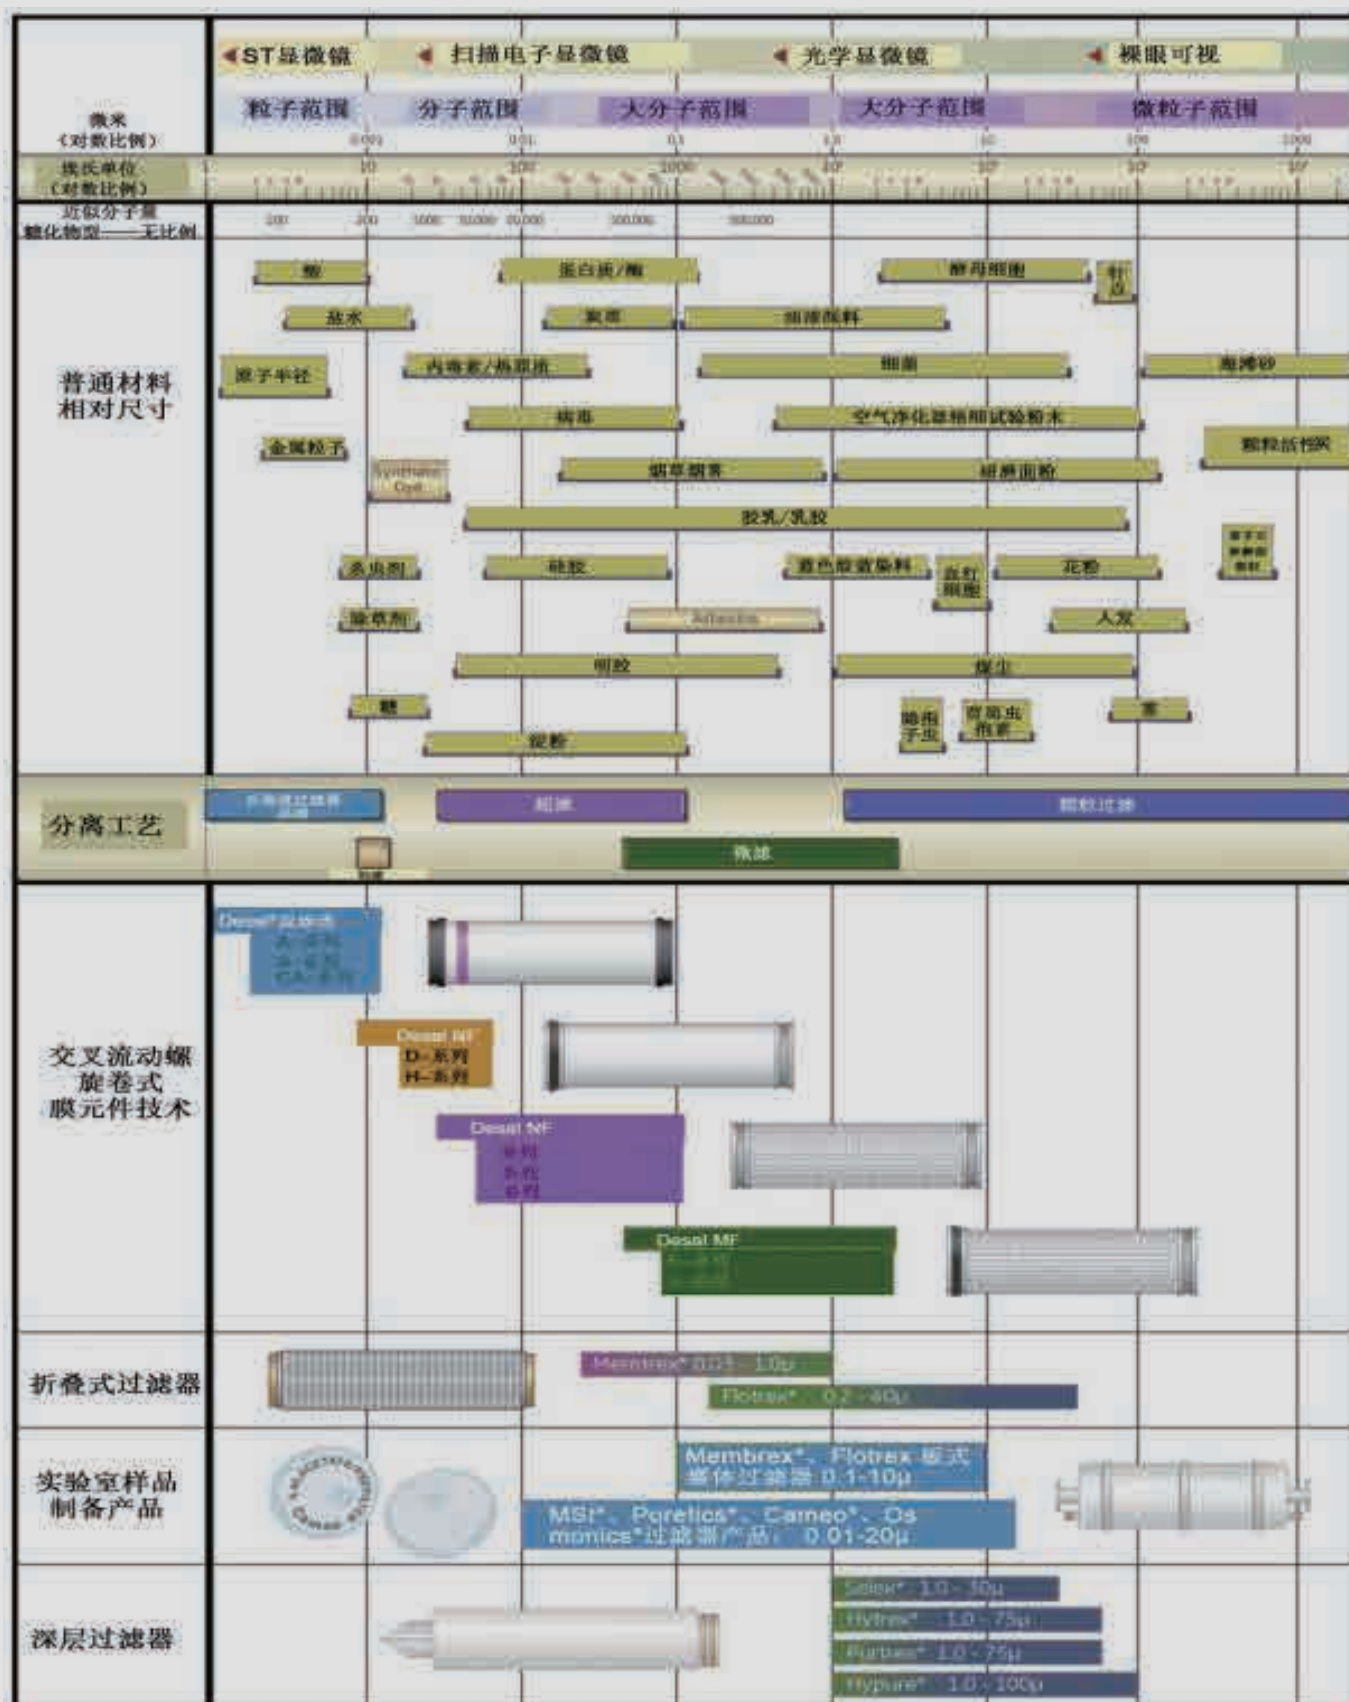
ST显微镜　扫描电子显微镜　光学显微镜　裸眼可视

微米（对数比例）
粒子范围　分子范围　大分子范围　大分子范围　微粒子范围
0.001　0.01　0.1　1.0　10　100　1000

埃氏单位（对数比例）
1　10　$10^2$　$10^3$　$10^4$　$10^5$　$10^6$　$10^7$

近似分子量
糖化物型——无比例
200　300　1000　10,000　20,000　100,000　500,000

普通材料相对尺寸

酸　蛋白质/酶　酵母细胞　针尖
盐水　染料　细菌颜料
原子半径　内毒素/热原体　细菌　海滩砂
病毒　空气净化器细筛试验粉末
金属粒子　Synthetic Dye　烟草烟雾　研磨面粉　颗粒活性炭
胶乳/乳胶
杀虫剂　硅胶　着色剂颜料　血红细胞　花粉
除草剂　Adsorbs　人发
明胶　煤尘
糖　隐孢子虫　贾第虫　雾
淀粉

分离工艺
反渗透过滤　超滤　颗粒过滤
纳滤　微滤

交叉流动螺旋卷式膜元件技术
Desal 过滤器
Desal NF D-系列 H-系列
Desal NF
Desal MF

折叠式过滤器
Membrex 0.03 - 1.0μ
Flotrex 0.2 - 40μ

实验室样品制备产品
Membrex、Flotrex 板式滤体过滤器 0.1-10μ
MSI、Poretics、Cameo、Osmonics过滤器产品 0.01-20μ

深层过滤器
Selex 1.0 - 30μ
Hytrex 1.0 - 75μ
Purtrex 1.0 - 75μ
Hypure 1.0 - 100μ